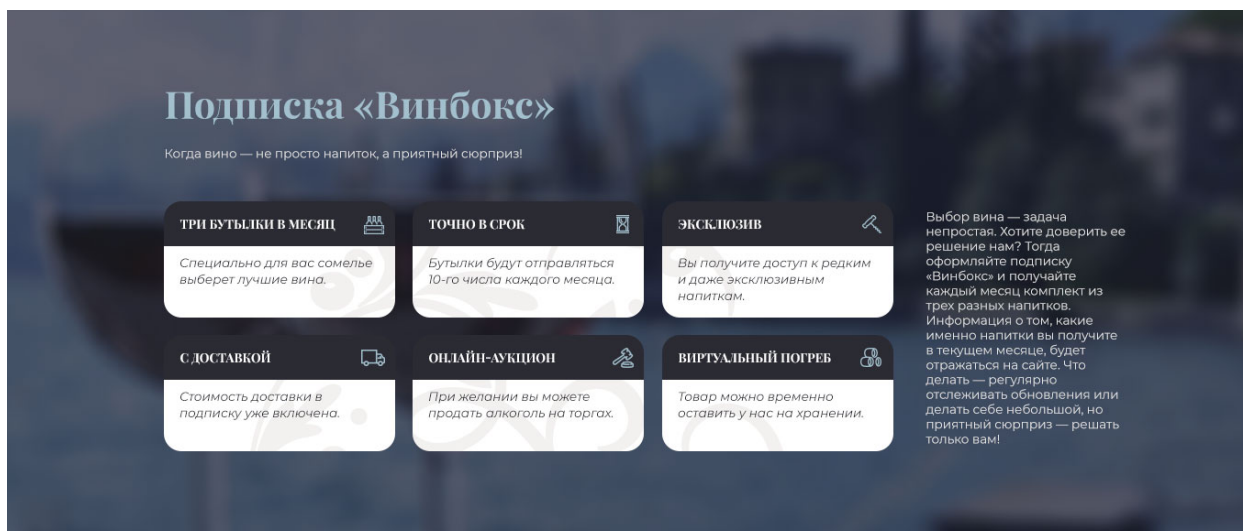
Подписка «Винбокс»

Когда вино — не просто напиток, а приятный сюрприз!

ТРИ БУТЫЛКИ В МЕСЯЦ

Специально для вас сомелье выберет лучшие вина.

ТОЧНО В СРОК

Бутылки будут отправляться 10-го числа каждого месяца.

ЭКСКЛЮЗИВ

Вы получите доступ к редким и даже эксклюзивным напиткам.

С ДОСТАВКОЙ

Стоимость доставки в подписку уже включена.

ОНЛАЙН-АУКЦИОН

При желании вы можете продать алкоголь на торгах.

ВИРТУАЛЬНЫЙ ПОГРЕБ

Товар можно временно оставить у нас на хранении.

Выбор вина — задача непростая. Хотите доверить ее решение нам? Тогда оформляйте подписку «Винбокс» и получайте каждый месяц комплект из трех разных напитков. Информация о том, какие именно напитки вы получите в текущем месяце, будет отражаться на сайте. Что делать — регулярно отслеживать обновления или делать себе небольшой, но приятный сюрприз — решать только вам!